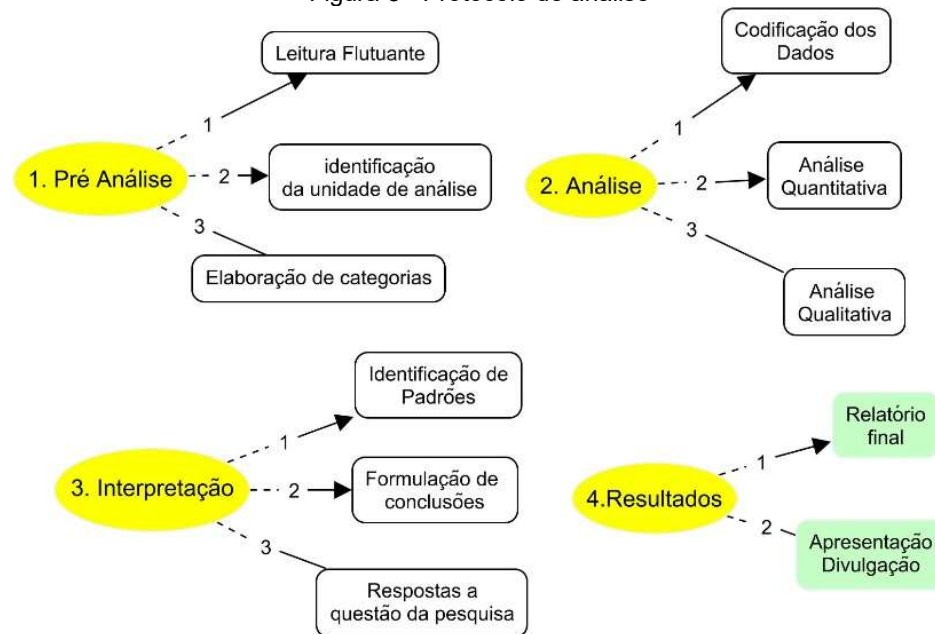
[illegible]

1. Pré Análise
1
Leitura Flutuante
2
identificação da unidade de análise
3
Elaboração de categorias

2. Análise
1
Codificação dos Dados
2
Análise Quantitativa
3
Análise Qualitativa

3. Interpretação
1
Identificação de Padrões
2
Formulação de conclusões
3
Respostas a questão da pesquisa

4.Resultados
1
Relatório final
2
Apresentação Divulgação